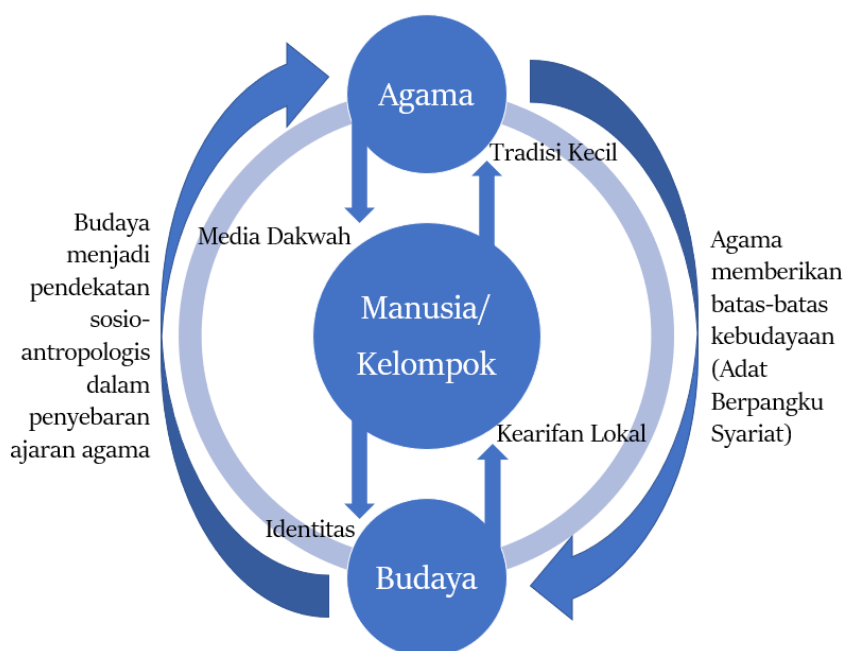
Agama

Tradisi Kecil

Media Dakwah

Manusia/ Kelompok

Budaya menjadi pendekatan sosio-antropologis dalam penyebaran ajaran agama

Agama memberikan batas-batas kebudayaan (Adat Berpangku Syariat)

Kearifan Lokal

Identitas

Budaya